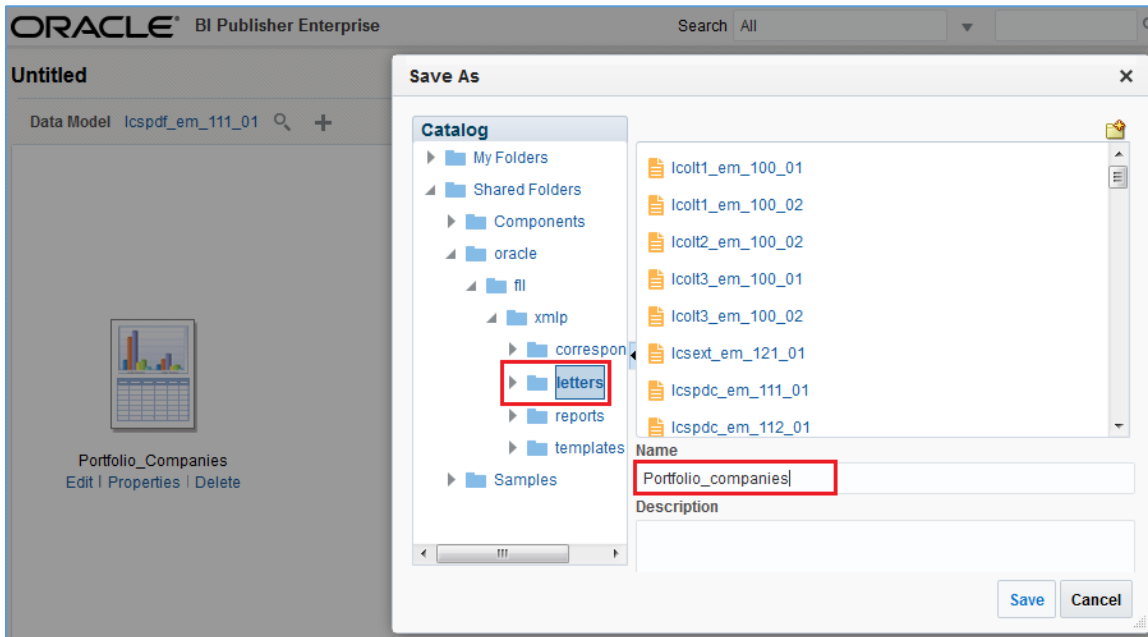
ORACLE® BI Publisher Enterprise

Search All

Untitled

Data Model lcspdf_em_111_01

Portfolio_Companies
Edit | Properties | Delete

Save As

Catalog

My Folders
Shared Folders
Components
oracle
fll
xmlp
correspon
letters
reports
templates
Samples

lcolt1_em_100_01
lcolt1_em_100_02
lcolt2_em_100_02
lcolt3_em_100_01
lcolt3_em_100_02
lcsext_em_121_01
lcspdc_em_111_01
lcspdc_em_112_01

Name
Portfolio_companies

Description

Save
Cancel